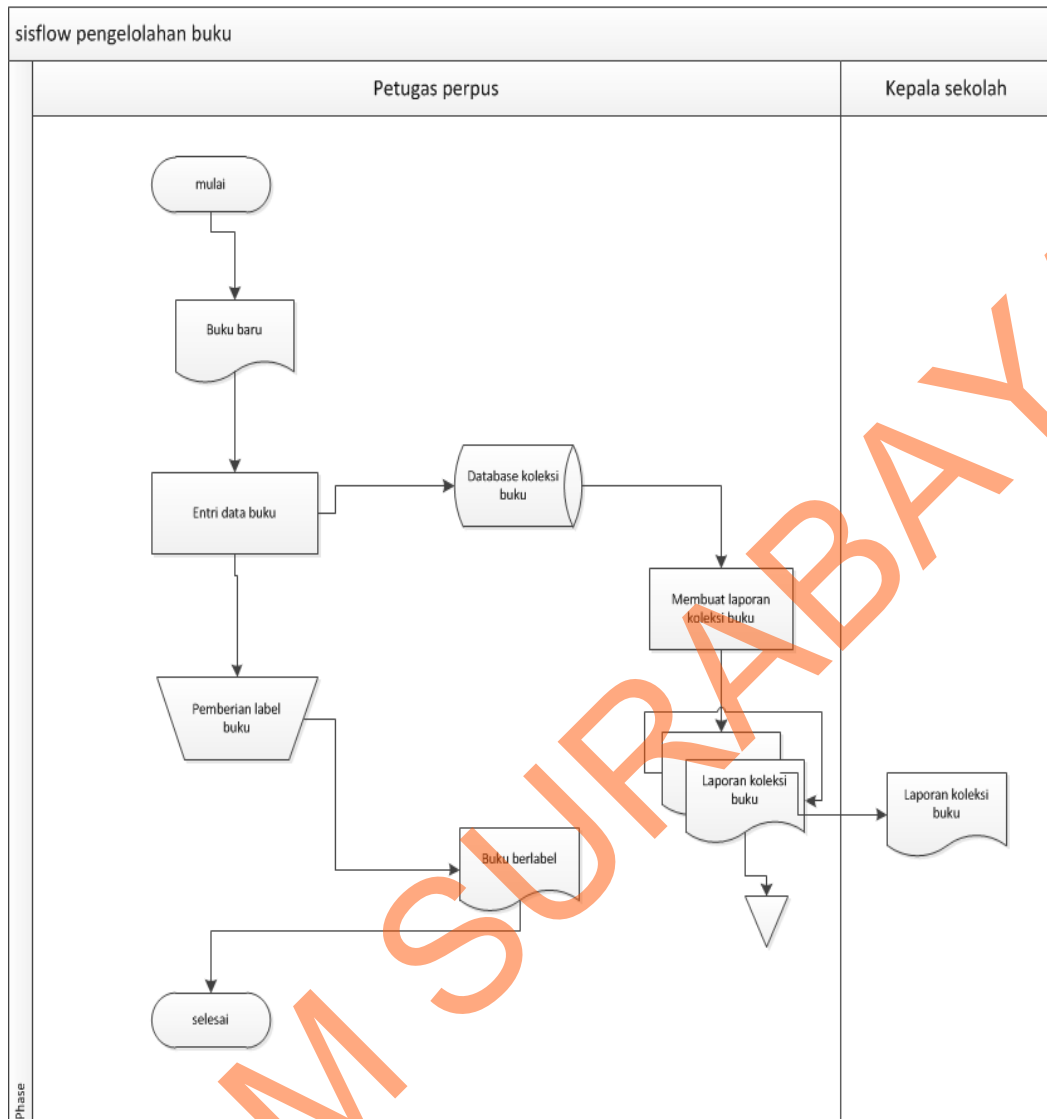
sisflow pengelolahan buku

Petugas perpus

Kepala sekolah

mulai

Buku baru

Entri data buku

Database koleksi buku

Membuat laporan koleksi buku

Pemberian label buku

Laporan koleksi buku

Laporan koleksi buku

Buku berlabel

selesai

Phase

M SURABAYA